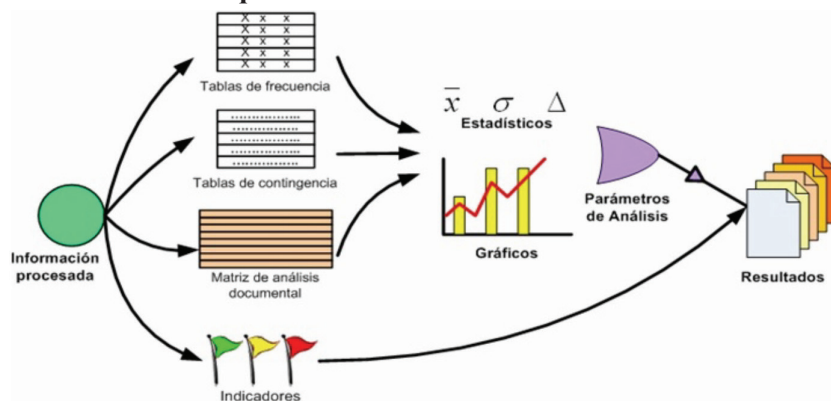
X X X
X X X
X X X
X X X
X X X

Tablas de frecuencia

Tablas de contingencia

Matriz de análisis documental

Indicadores

Información procesada

$\bar{x}$ $\sigma$ $\Delta$

Estadísticos

Gráficos

Parámetros de Análisis

Resultados